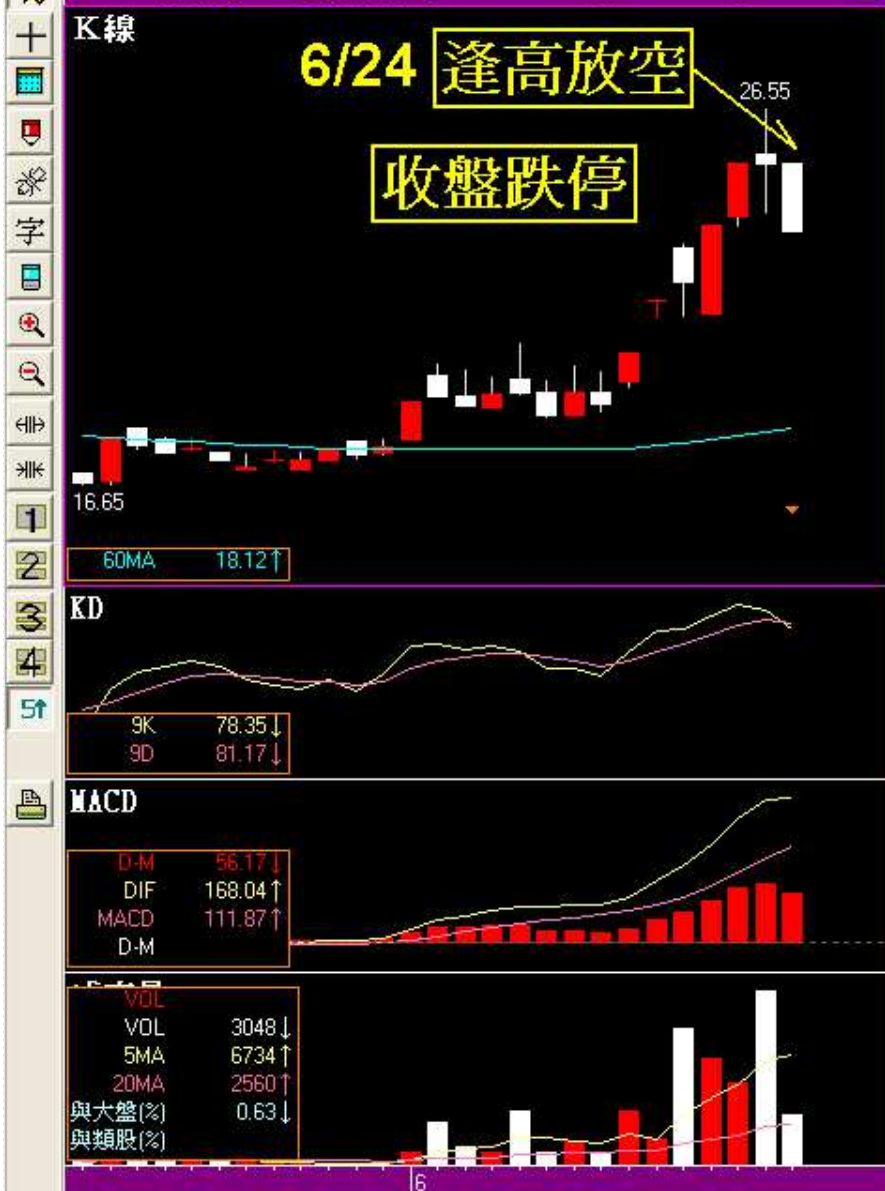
字
1
2
3
4
5

K線

6/24 逢高放空

收盤跌停

26.55

16.65

| 60MA | 18.12↑ |
|---|---|

KD

| 9K | 78.35↓ |
|---|---|
| 9D | 81.17↓ |

MACD

| D-M | 56.17↓ |
|---|---|
| DIF | 168.04↑ |
| MACD | 111.87↑ |
| D-M | |

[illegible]

| VOL | |
|---|---|
| VOL | 3048↓ |
| 5MA | 6734↑ |
| 20MA | 2560↑ |
| 與大盤(%) | 0.63↓ |
| 與類股(%) | |

6